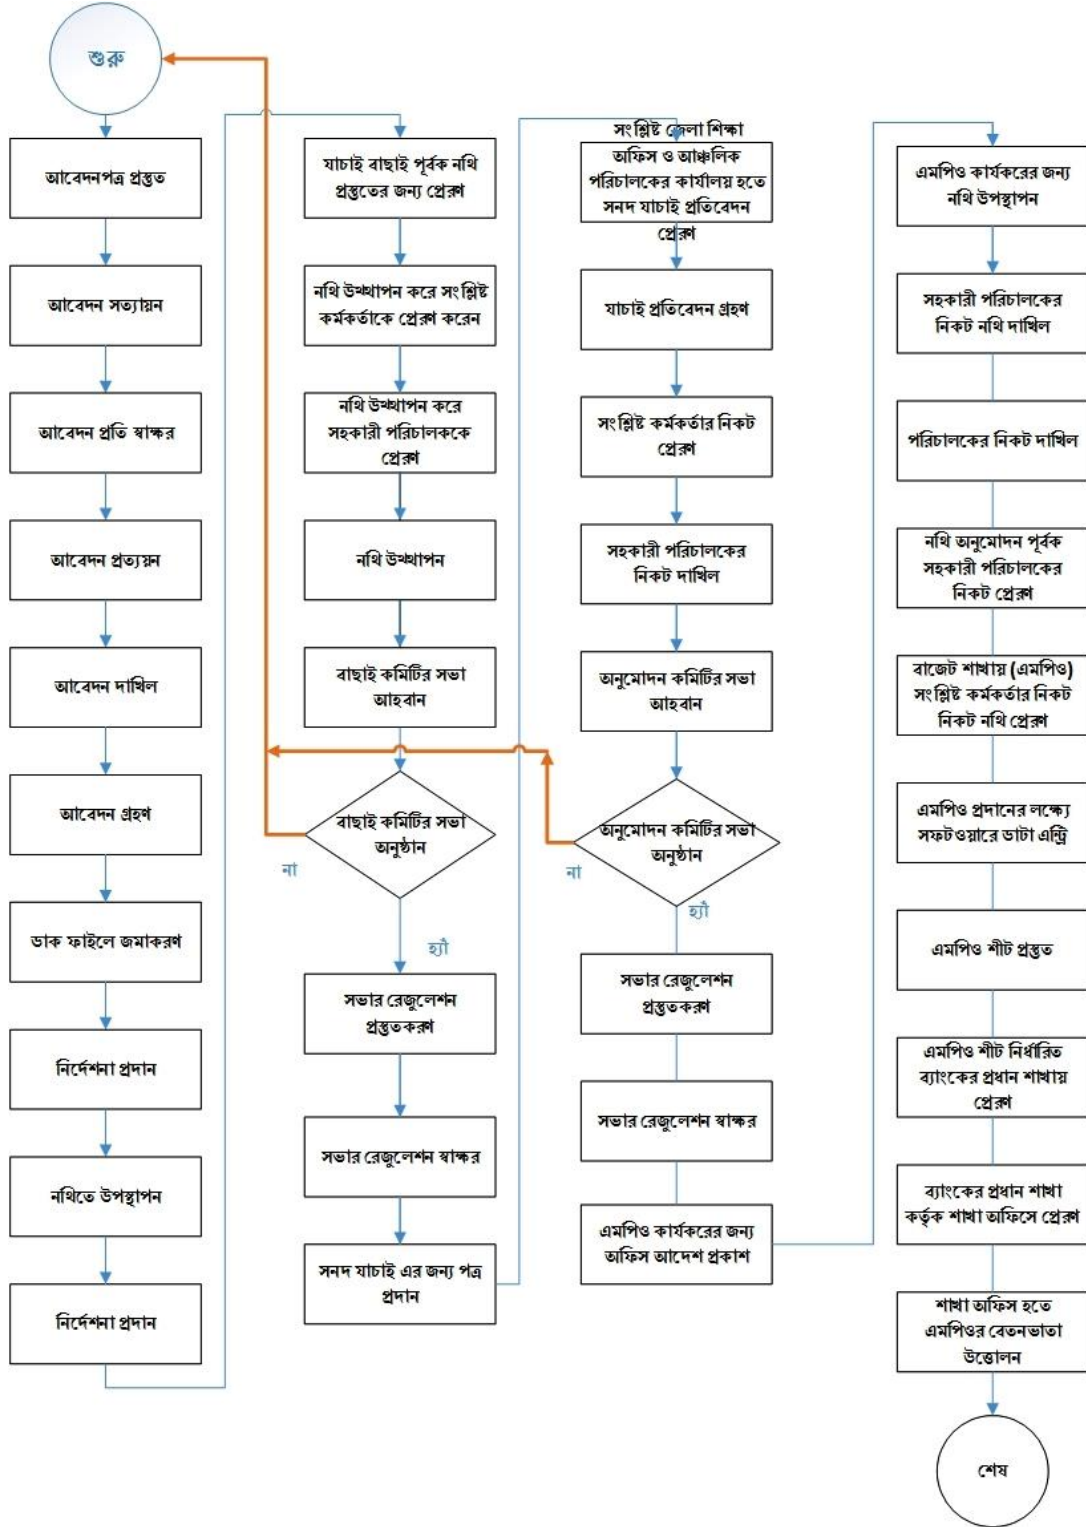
শুরু

আবেদনপত্র প্রস্তুত

আবেদন সত্যায়ন

আবেদন প্রতি স্বাক্ষর

আবেদন প্রত্যয়ন

আবেদন দাখিল

আবেদন গ্রহণ

ডাক ফাইলে জমাকরণ

নির্দেশনা প্রদান

নথিতে উপস্থাপন

নির্দেশনা প্রদান

যাচাই বাছাই পূর্বক নথি প্রস্তুতের জন্য প্রেরণ

নথি উপস্থাপন করে সংশ্লিষ্ট কর্মকর্তাকে প্রেরণ করেন

নথি উপস্থাপন করে সহকারী পরিচালককে প্রেরণ

নথি উপস্থাপন

বাছাই কমিটির সভা আহবান

বাছাই কমিটির সভা অনুষ্ঠান

না

হ্যাঁ

সভার রেজুলেশন প্রস্তুতকরণ

সভার রেজুলেশন স্বাক্ষর

সনদ যাচাই এর জন্য পত্র প্রদান

সংশ্লিষ্ট জেলা শিক্ষা অফিস ও আঞ্চলিক পরিচালকের কার্যালয় হতে সনদ যাচাই প্রতিবেদন প্রেরণ

যাচাই প্রতিবেদন গ্রহণ

সংশ্লিষ্ট কর্মকর্তার নিকট প্রেরণ

সহকারী পরিচালকের নিকট দাখিল

অনুমোদন কমিটির সভা আহবান

অনুমোদন কমিটির সভা অনুষ্ঠান

না

হ্যাঁ

সভার রেজুলেশন প্রস্তুতকরণ

সভার রেজুলেশন স্বাক্ষর

এমপিও কার্যকরের জন্য অফিস আদেশ প্রকাশ

এমপিও কার্যকরের জন্য নথি উপস্থাপন

সহকারী পরিচালকের নিকট নথি দাখিল

পরিচালকের নিকট দাখিল

নথি অনুমোদন পূর্বক সহকারী পরিচালকের নিকট প্রেরণ

বাজেট শাখায় (এমপিও) সংশ্লিষ্ট কর্মকর্তার নিকট নিকট নথি প্রেরণ

এমপিও প্রদানের লক্ষ্যে সফটওয়্যারে ডাটা এন্ট্রি

এমপিও শীট প্রস্তুত

এমপিও শীট নির্ধারিত ব্যাংকের প্রধান শাখায় প্রেরণ

ব্যাংকের প্রধান শাখা কর্তৃক শাখা অফিসে প্রেরণ

শাখা অফিস হতে এমপিওর বেতনভাতা উত্তোলন

শেষ